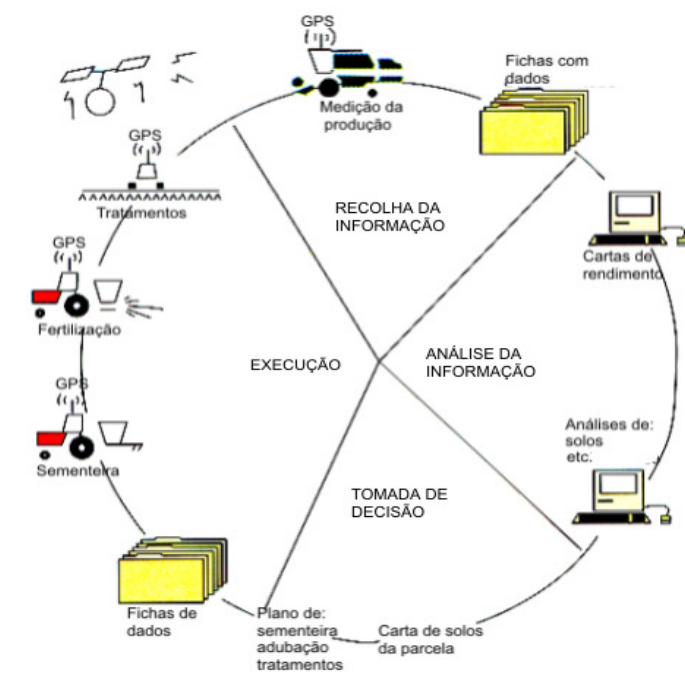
GPS

Medição da produção

Fichas com dados

RECOLHA DA INFORMAÇÃO

Cartas de rendimento

ANÁLISE DA INFORMAÇÃO

Análises de: solos etc.

TOMADA DE DECISÃO

Carta de solos da parcela

Plano de: sementeira adubação tratamentos

Fichas de dados

EXECUÇÃO

GPS

Sementeira

GPS

Fertilização

GPS

Tratamentos